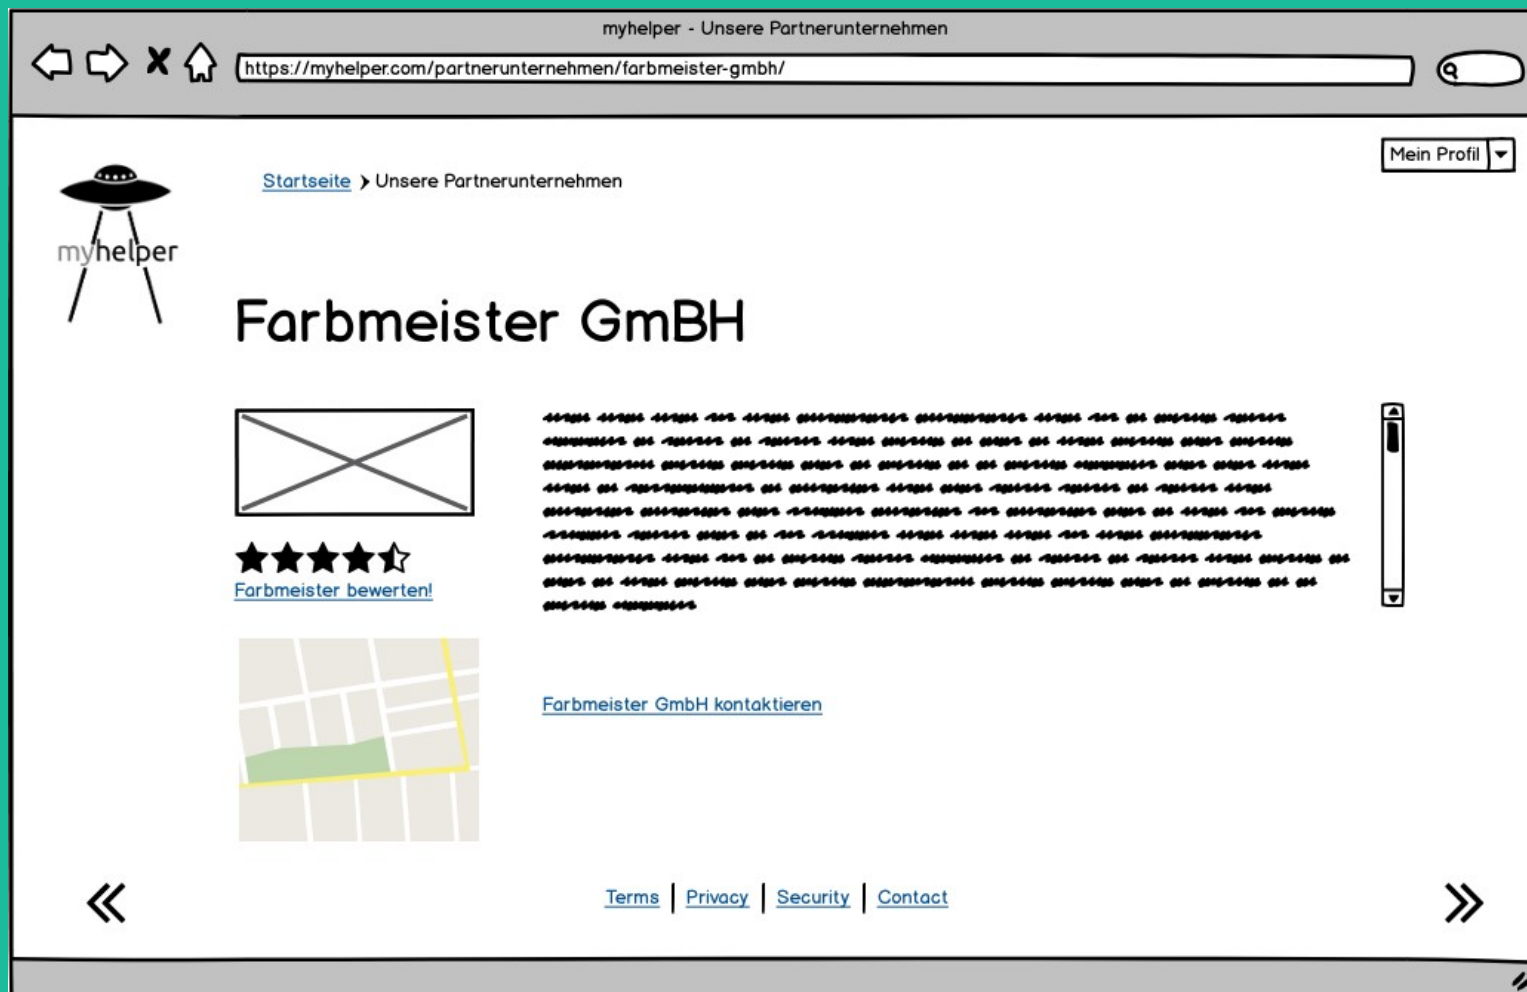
myhelper - Unsere Partnerunternehmen

https://myhelper.com/partnerunternehmen/farbmeister-gmbh/

Mein Profil

myhelper

Startseite › Unsere Partnerunternehmen

Farbmeister GmBH

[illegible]

Farbmeister bewerten!

Farbmeister GmbH kontaktieren

Terms | Privacy | Security | Contact